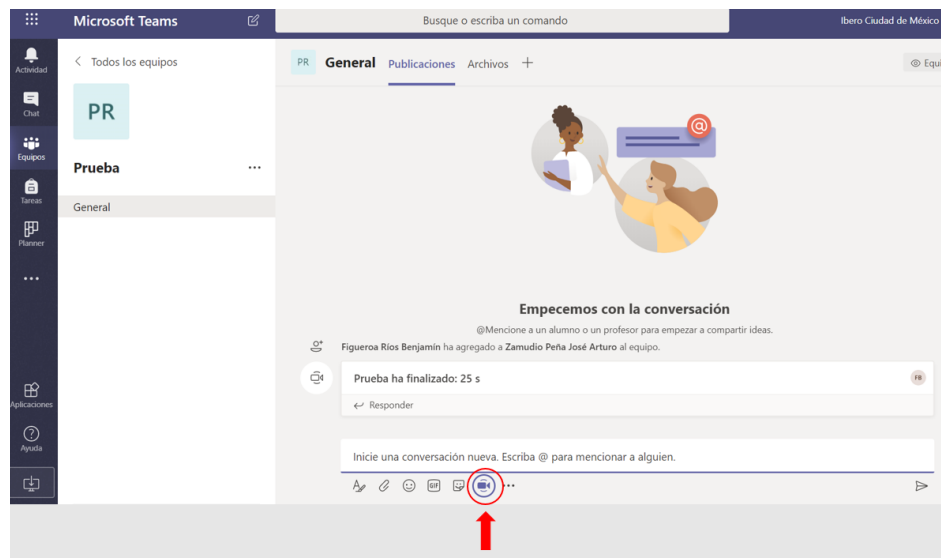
Microsoft Teams

Busque o escriba un comando

Ibero Ciudad de México

Actividad

Chat

Equipos

Tareas

Planner

...

Aplicaciones

Ayuda

< Todos los equipos

PR

Prueba ...

General

PR General Publicaciones Archivos +

Equi

Empecemos con la conversación

@Mencione a un alumno o un profesor para empezar a compartir ideas.

Figueroa Ríos Benjamín ha agregado a Zamudio Peña José Arturo al equipo.

Prueba ha finalizado: 25 s

FR

Responder

Inicie una conversación nueva. Escriba @ para mencionar a alguien.

GIF

...